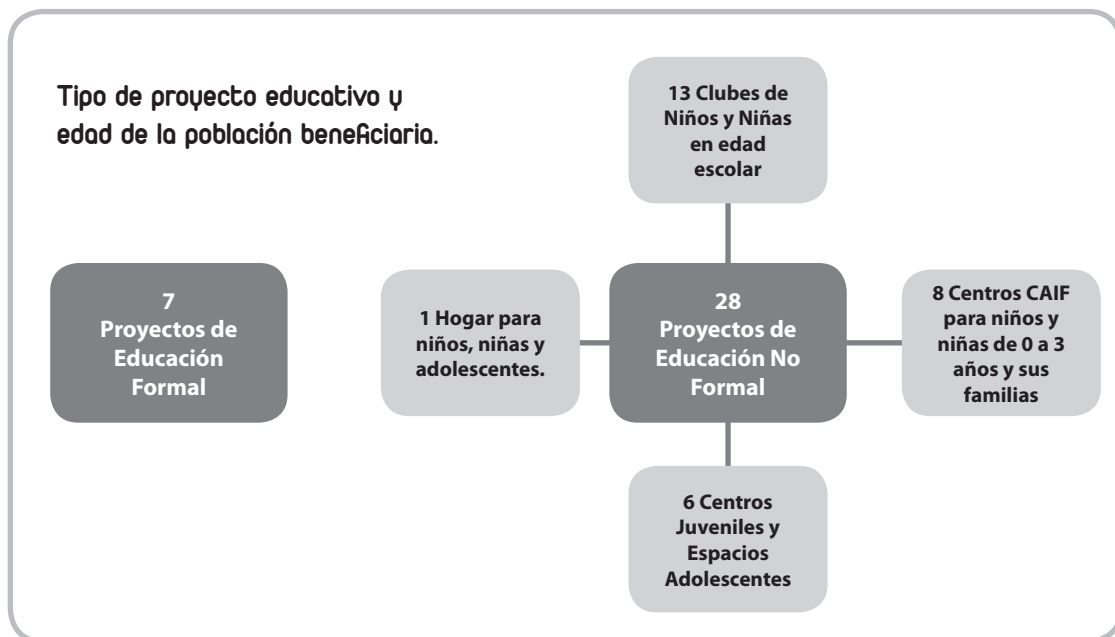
Tipo de proyecto educativo y edad de la población beneficiaria.

13 Clubes de Niños y Niñas en edad escolar

7
Proyectos de Educación Formal

1 Hogar para niños, niñas y adolescentes.

28
Proyectos de Educación No Formal

8 Centros CAIF para niños y niñas de 0 a 3 años y sus familias

6 Centros Juveniles y Espacios Adolescentes